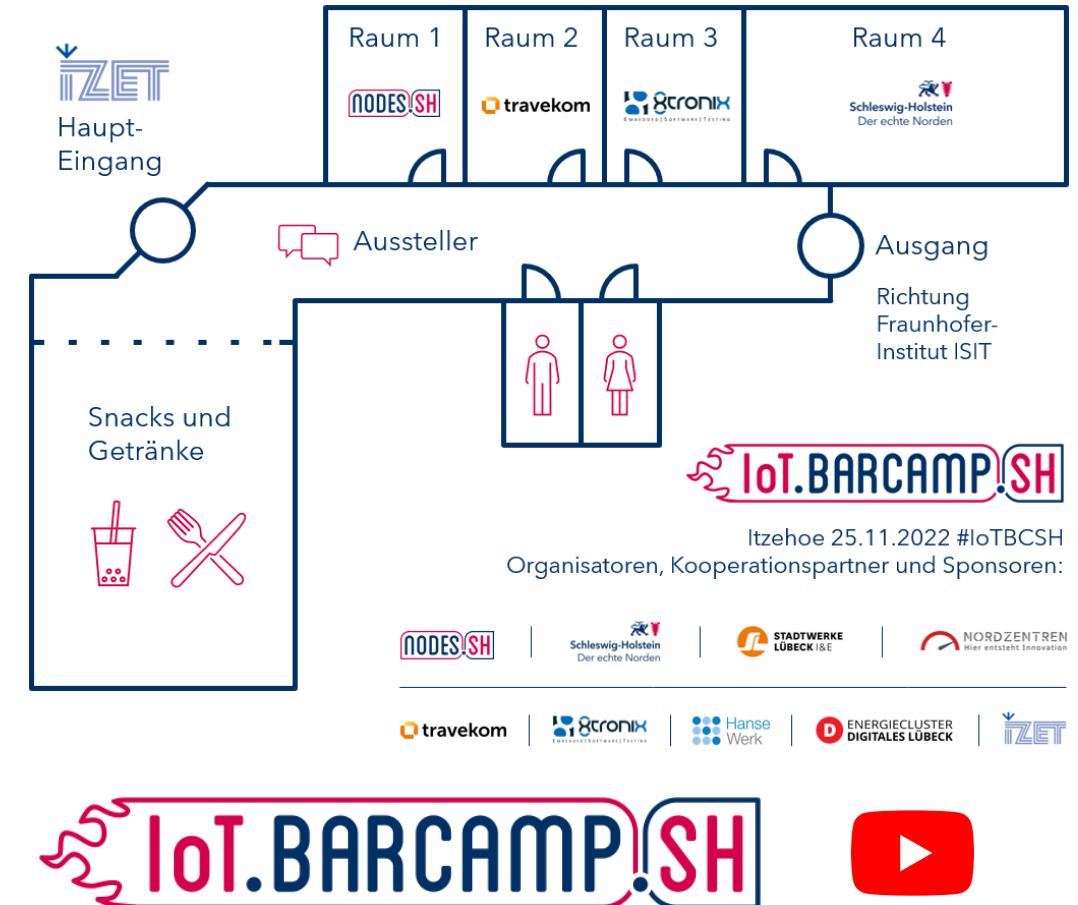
IZET
Haupt-Eingang

Raum 1
NODES.SH

Raum 2
travekom

Raum 3
8tronix
EMBEDDED | SOFTWARE | TESTING

Raum 4
Schleswig-Holstein
Der echte Norden

Aussteller

Ausgang

Richtung Fraunhofer-Institut ISIT

Snacks und Getränke

IoT.BARCAMP.SH

Itzehoe 25.11.2022 #IoTBCSH
Organisatoren, Kooperationspartner und Sponsoren:

NODES.SH | Schleswig-Holstein Der echte Norden | STADTWERKE LÜBECK I&E | NORDZENTREN Hier entsteht Innovation

travekom | 8tronix EMBEDDED | SOFTWARE | TESTING | Hanse Werk | ENERGIECLUSTER DIGITALES LÜBECK | IZET

IoT.BARCAMP.SH